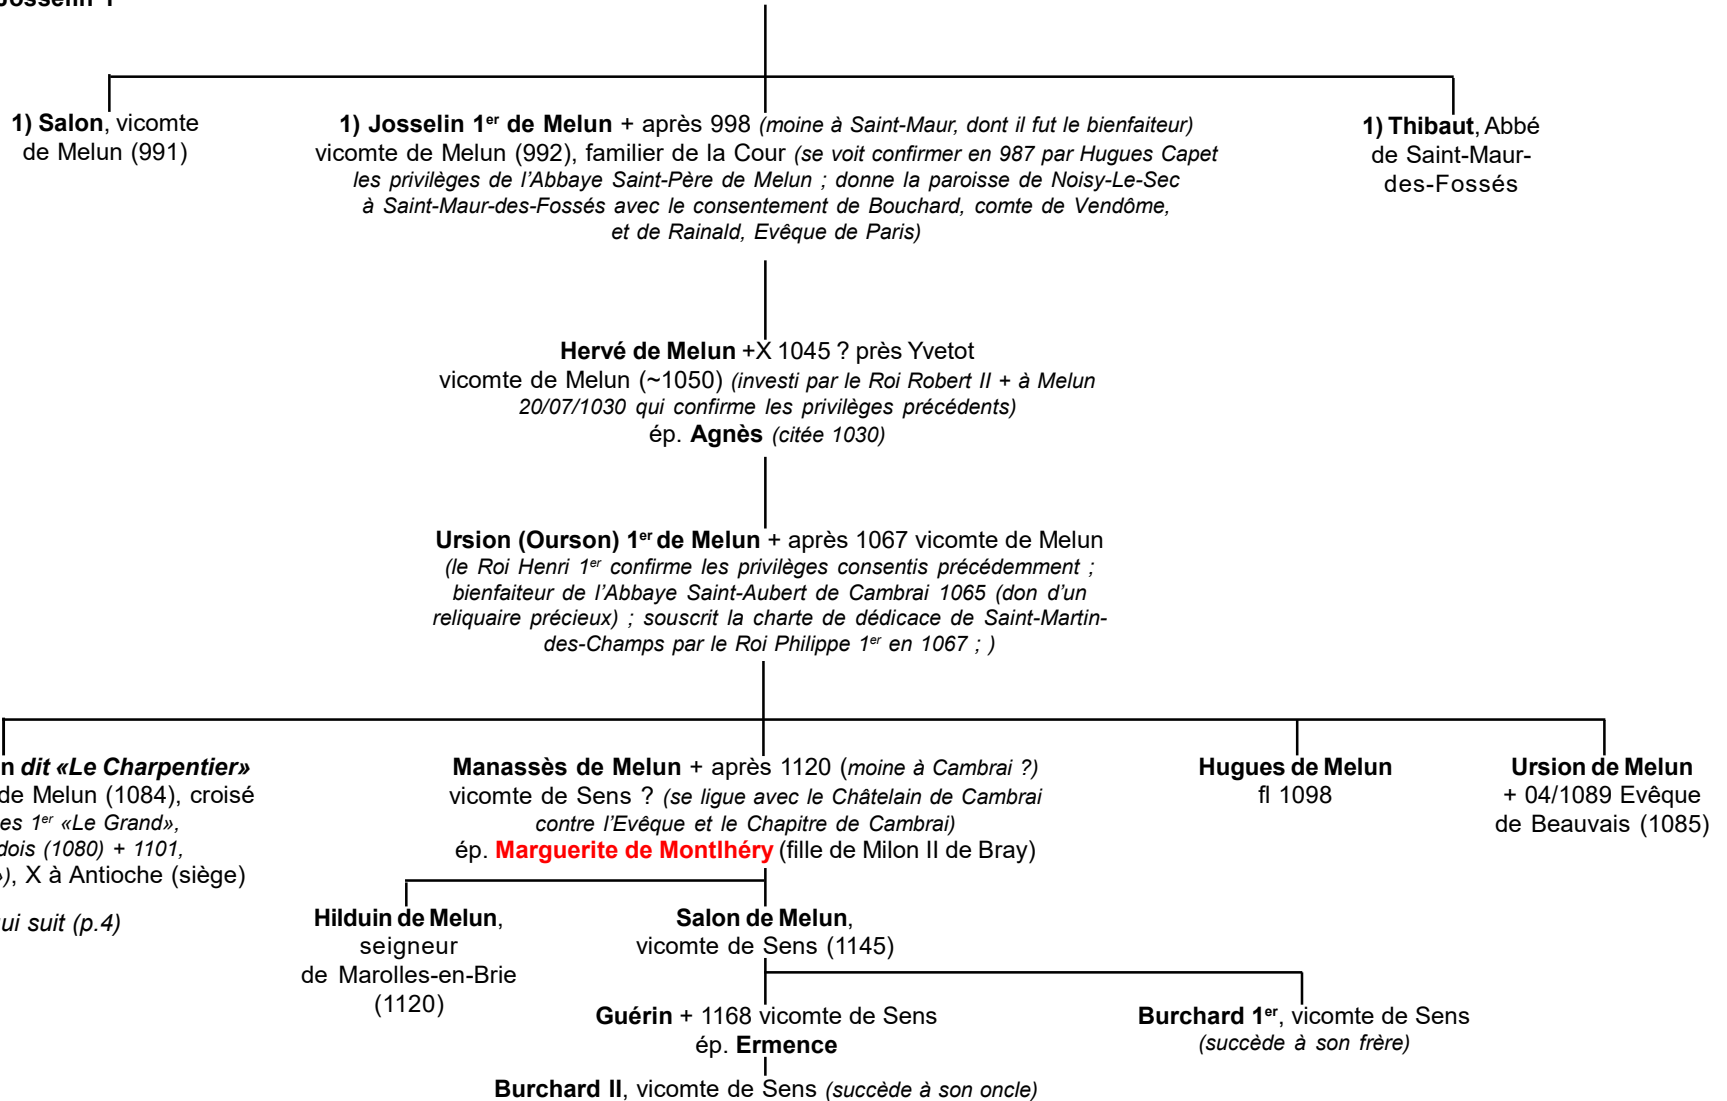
Josselin 1

1) Salon, vicomte de Melun (991)

1) Josselin 1$^{er}$ de Melun + après 998 (moine à Saint-Maur, dont il fut le bienfaiteur) vicomte de Melun (992), familier de la Cour (se voit confirmer en 987 par Hugues Capet les privilèges de l'Abbaye Saint-Père de Melun ; donne la paroisse de Noisy-Le-Sec à Saint-Maur-des-Fossés avec le consentement de Bouchard, comte de Vendôme, et de Rainald, Evêque de Paris)

1) Thibaut, Abbé de Saint-Maur-des-Fossés

Hervé de Melun +X 1045 ? près Yvetot vicomte de Melun (~1050) (investi par le Roi Robert II + à Melun 20/07/1030 qui confirme les privilèges précédents) ép. Agnès (citée 1030)

Ursion (Ourson) 1$^{er}$ de Melun + après 1067 vicomte de Melun (le Roi Henri 1$^{er}$ confirme les privilèges consentis précédemment ; bienfaiteur de l'Abbaye Saint-Aubert de Cambrai 1065 (don d'un reliquaire précieux) ; souscrit la charte de dédicace de Saint-Martin-des-Champs par le Roi Philippe 1$^{er}$ en 1067 ; )

n dit «Le Charpentier» de Melun (1084), croisé es 1$^{er}$ «Le Grand», dois (1080) + 1101, ), X à Antioche (siège)

ui suit (p.4)

Manassès de Melun + après 1120 (moine à Cambrai ?) vicomte de Sens ? (se ligue avec le Châtelain de Cambrai contre l'Evêque et le Chapitre de Cambrai) ép. Marguerite de Montlhéry (fille de Milon II de Bray)

Hugues de Melun fl 1098

Ursion de Melun + 04/1089 Evêque de Beauvais (1085)

Hilduin de Melun, seigneur de Marolles-en-Brie (1120)

Salon de Melun, vicomte de Sens (1145)

Guérin + 1168 vicomte de Sens ép. Ermence

Burchard 1$^{er}$, vicomte de Sens (succède à son frère)

Burchard II, vicomte de Sens (succède à son oncle)